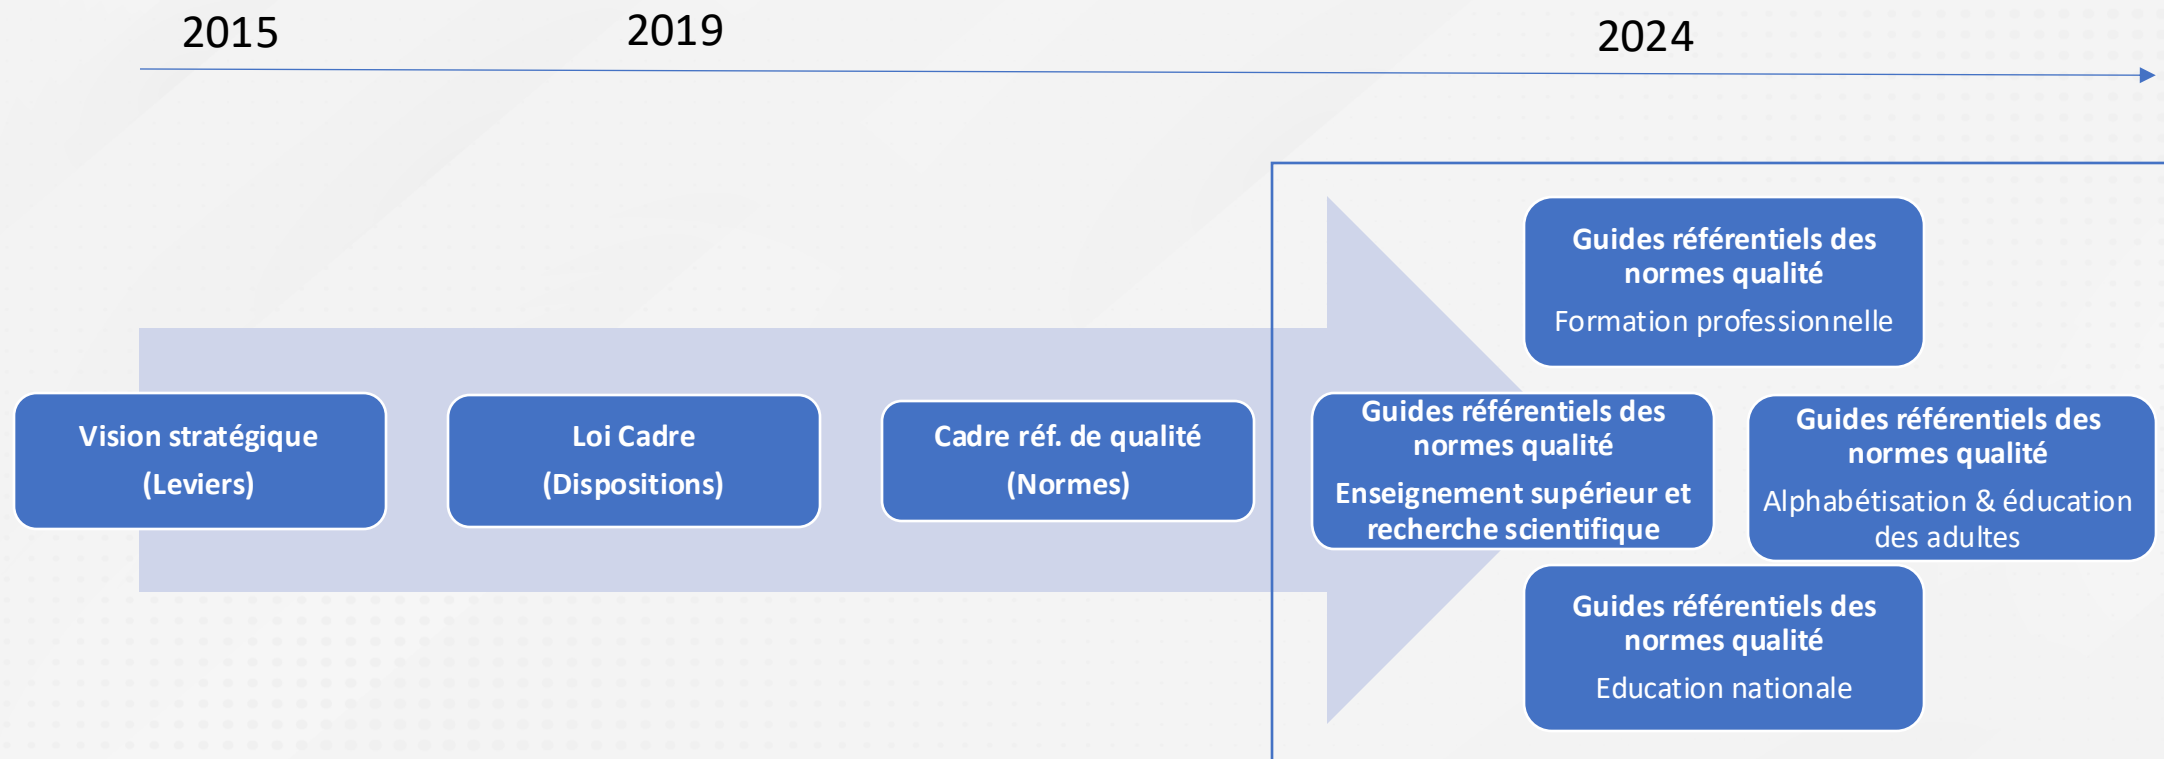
2015

2019

2024

Vision stratégique
(Leviers)

Loi Cadre
(Dispositions)

Cadre réf. de qualité
(Normes)

Guides référentiels des normes qualité
Formation professionnelle

Guides référentiels des normes qualité
Enseignement supérieur et recherche scientifique

Guides référentiels des normes qualité
Alphabétisation & éducation des adultes

Guides référentiels des normes qualité
Education nationale